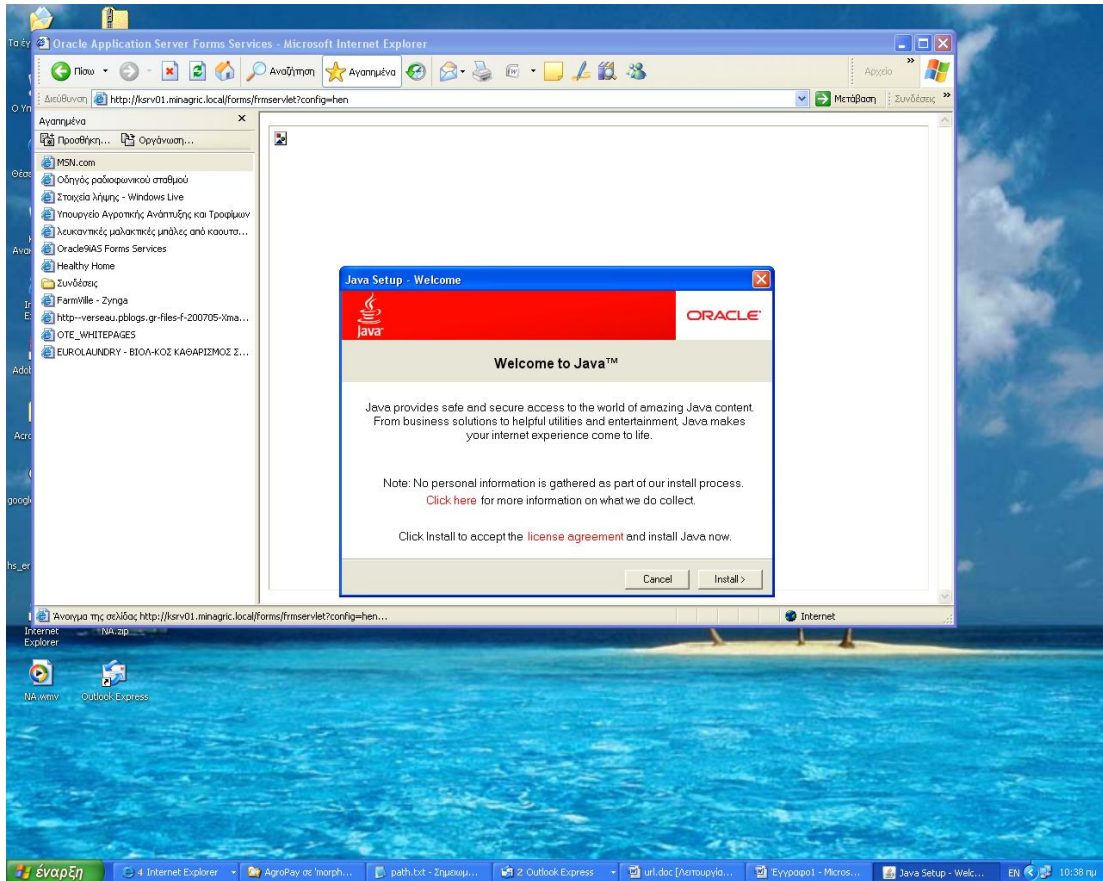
Oracle Application Server Forms Services - Microsoft Internet Explorer

Πίσω Αναζήτηση Αγαπημένα Αρχείο

Διεύθυνση http://ksrv01.minagric.local/forms/frmservlet?config=hen Μετάβαση Συνδέσεις

Αγαπημένα

Προσθήκη... Οργάνωση...

MSN.com
Οδηγός ραδιοφωνικού σταθμού
Στοιχεία λήψης - Windows Live
Υπουργείο Αγροτικής Ανάπτυξης και Τροφίμων
λευκαντικές μαλακτικές μπάλες από καουτσ...
Oracle9iAS Forms Services
Healthy Home
Συνδέσεις
FarmVille - Zynga
http--verseau.pblogs.gr-files-f-200705-Xma...
OTE_WHITEPAGES
EUROLAUNDRY - ΒΙΟΛ-ΚΟΣ ΚΑΘΑΡΙΣΜΟΣ Σ...

Java Setup - Welcome

Java

ORACLE

Welcome to Java™

Java provides safe and secure access to the world of amazing Java content. From business solutions to helpful utilities and entertainment, Java makes your internet experience come to life.

Note: No personal information is gathered as part of our install process. Click here for more information on what we do collect.

Click Install to accept the license agreement and install Java now.

Cancel Install >

Άνοιγμα της σελίδας http://ksrv01.minagric.local/forms/frmservlet?config=hen...

Internet

Internet Explorer NA.zip

NA.wmv Outlook Express

έναρξη 4 Internet Explorer AgroPay σε 'morph... path.txt - Σημειωμ... 2 Outlook Express url.doc [Λειτουργία... Έγγραφο1 - Micros... Java Setup - Welc... EN 10:38 πμ